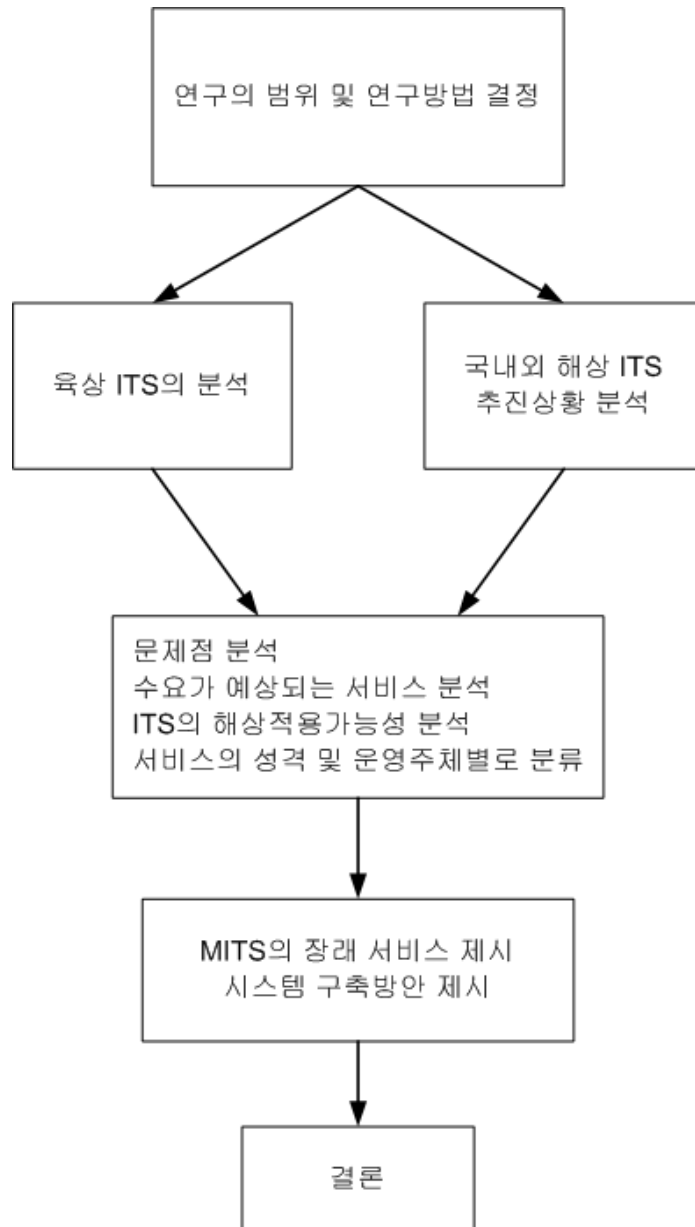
연구의 범위 및 연구방법 결정

육상 ITS의 분석

국내외 해상 ITS
추진상황 분석

문제점 분석
수요가 예상되는 서비스 분석
ITS의 해상적용가능성 분석
서비스의 성격 및 운영주체별로 분류

MITS의 장래 서비스 제시
시스템 구축방안 제시

결론